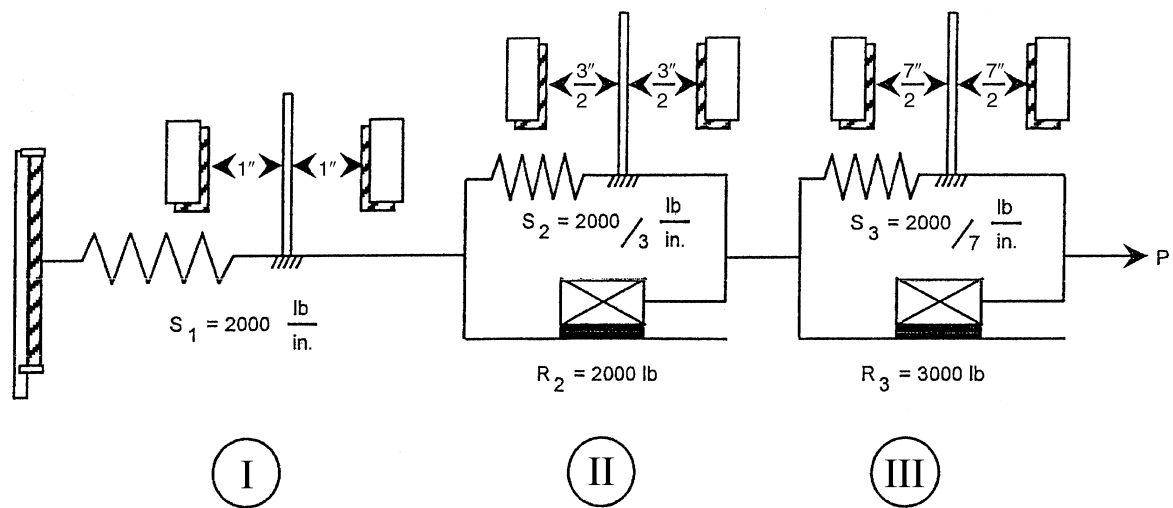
1″ 1″

$\frac{3″}{2}$ $\frac{3″}{2}$

$\frac{7″}{2}$ $\frac{7″}{2}$

$S_2 = 2000/3 \frac{lb}{in.}$

$S_3 = 2000/7 \frac{lb}{in.}$

P

$S_1 = 2000 \frac{lb}{in.}$

$R_2 = 2000$ lb

$R_3 = 3000$ lb

I

II

III